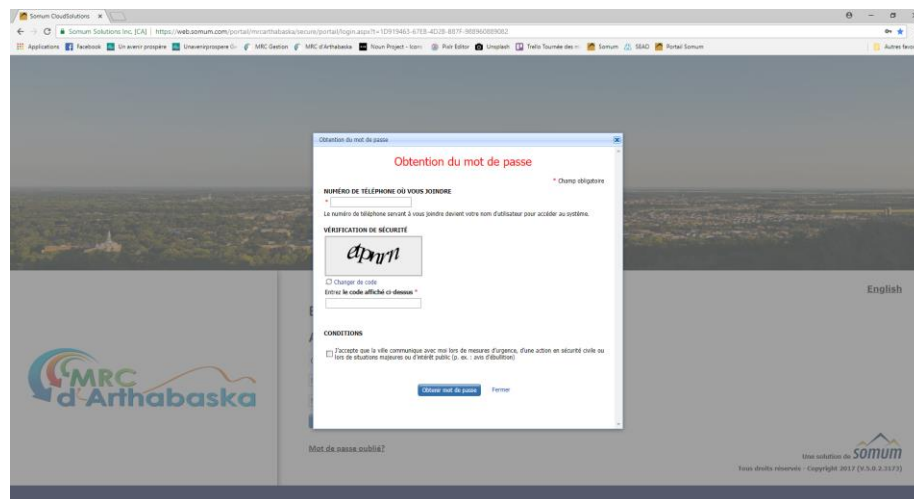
Somum CloudSolutions ×

Somum Solutions Inc. [CA] | https://web.somum.com/portail/mrcarthabaska/secure/portail/login.aspx?t=1D919463-6768-4D28-887F-988960889082

Applications Facebook Un avenir prospère Unavenirprospere G MRC Gestion MRC d'Arthabaska Noun Project - Icons Pixlr Editor Unsplash Trello Tournée des Somum SSAD Portail Somum Autres favoris

Obtention du mot de passe

Obtention du mot de passe

* Champ obligatoire

NUMÉRO DE TÉLÉPHONE OÙ VOUS JOINDRE *

Le numéro de téléphone servant à vous joindre devient votre nom d'utilisateur pour accéder au système.

VÉRIFICATION DE SÉCURITÉ

etpnrn

Changer de code

Entrez le code affiché ci-dessus *

CONDITIONS

J'accepte que la ville communique avec moi lors de mesures d'urgence, d'une action en sécurité civile ou lors de situations majeures ou d'intérêt public (p. ex. : avis d'ébullition)

Obtenir mot de passe Fermer

English

MRC d'Arthabaska

Mot de passe oublié?

Une solution de SOMUM

Tous droits réservés - Copyright 2017 (V.5.0.2.2173)